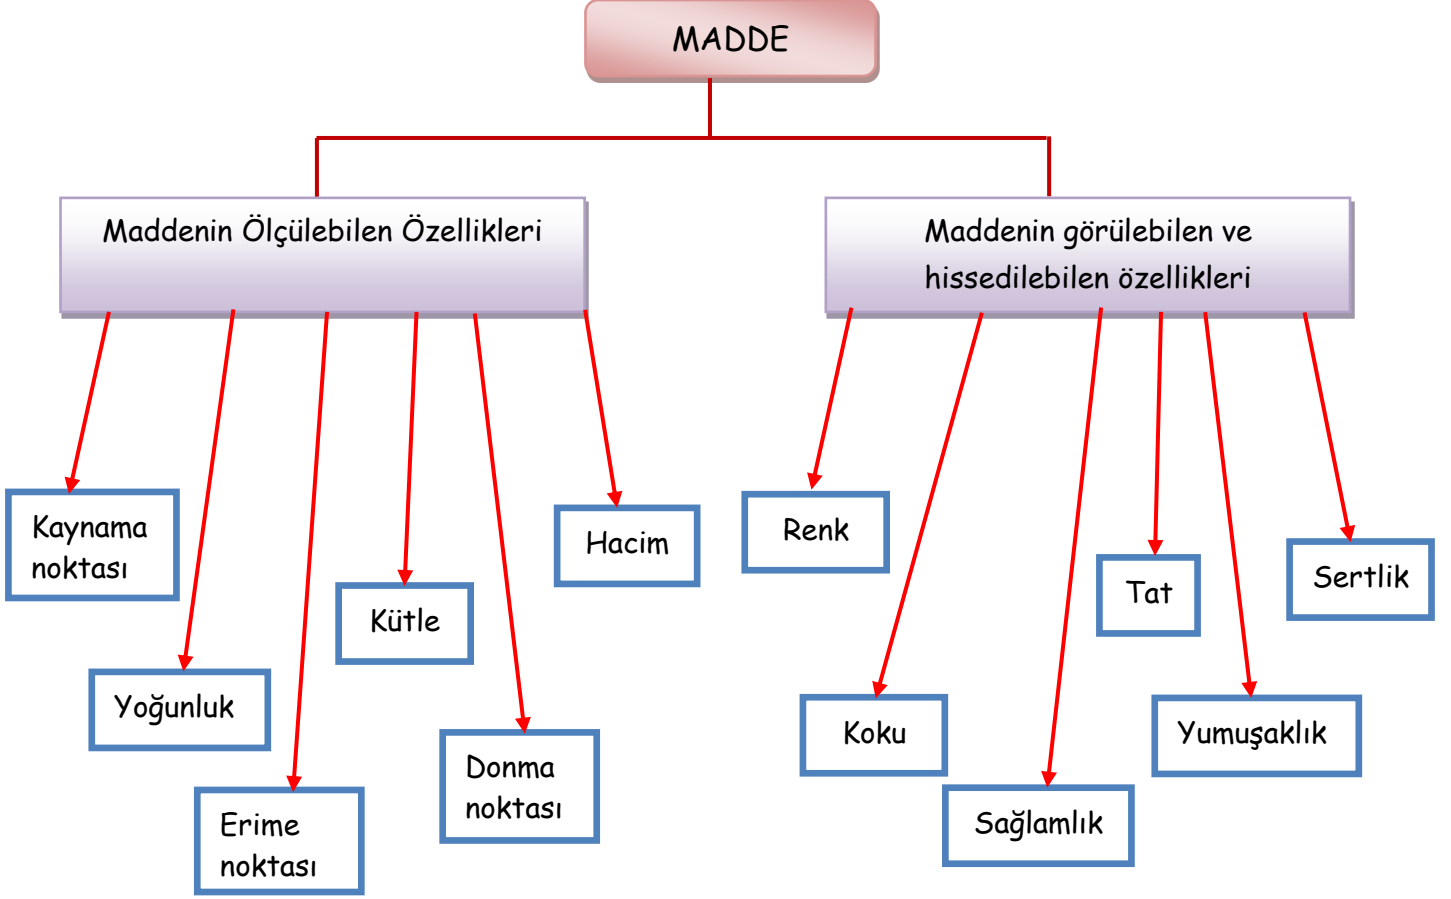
MADDE

Maddenin Ölçülebilen Özellikleri

Kaynama noktası

Yoğunluk

Erime noktası

Kütle

Donma noktası

Hacim

Maddenin görülebilen ve hissedilebilen özellikleri

Renk

Koku

Sağlamlık

Tat

Yumuşaklık

Sertlik